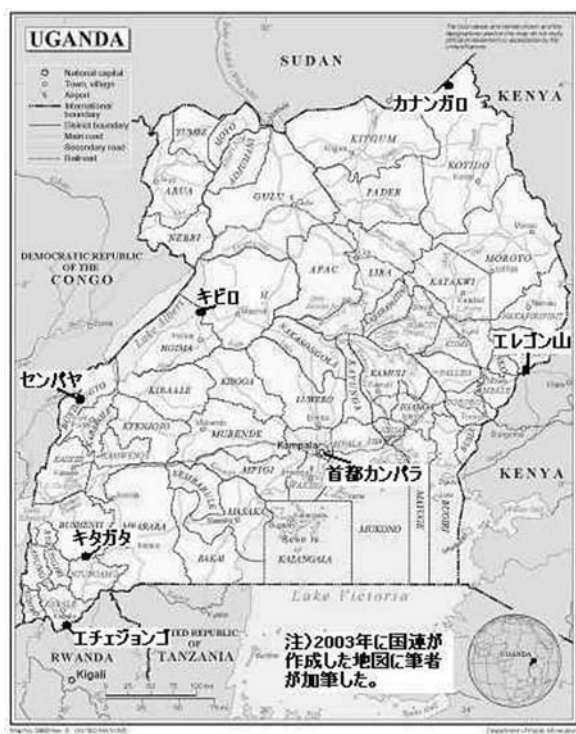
UGANDA

National capital
Town, village
Airport
International boundary
District boundary
Main road
Secondary road
Railroad

SUDAN

カナンガロ

KENYA

KITGUM
KOTIDO
PADER
GULU
ARUA
NEBBI
YUMBE
MOYO
ADJUMANI

DEMOCRATIC REPUBLIC OF THE CONGO

キビロ

APAC
LIRA
MOROTO
KATAKWI
Lake Albert
HOIMA
MASINDI
KAYUNGA
NAKASONGOLA
KAMULI

エレゴン山

センバヤ

KIBAALE
KIBOGA
LUWERO
KYENJOJO
MUBENDE
Kampala
首都カンパラ

KENYA

MPIGI
MASAKA
MUKONO
MAYUGE
BUGIRI
BUSHENYI
MBARARA
RAKAI

キタガタ

KALANGALA

Lake Victoria

エチェジョンゴ

RWANDA
Kigali
UNITED REPUBLIC OF TANZANIA

注）2003年に国連が作成した地図に筆者が加筆した。

UGANDA